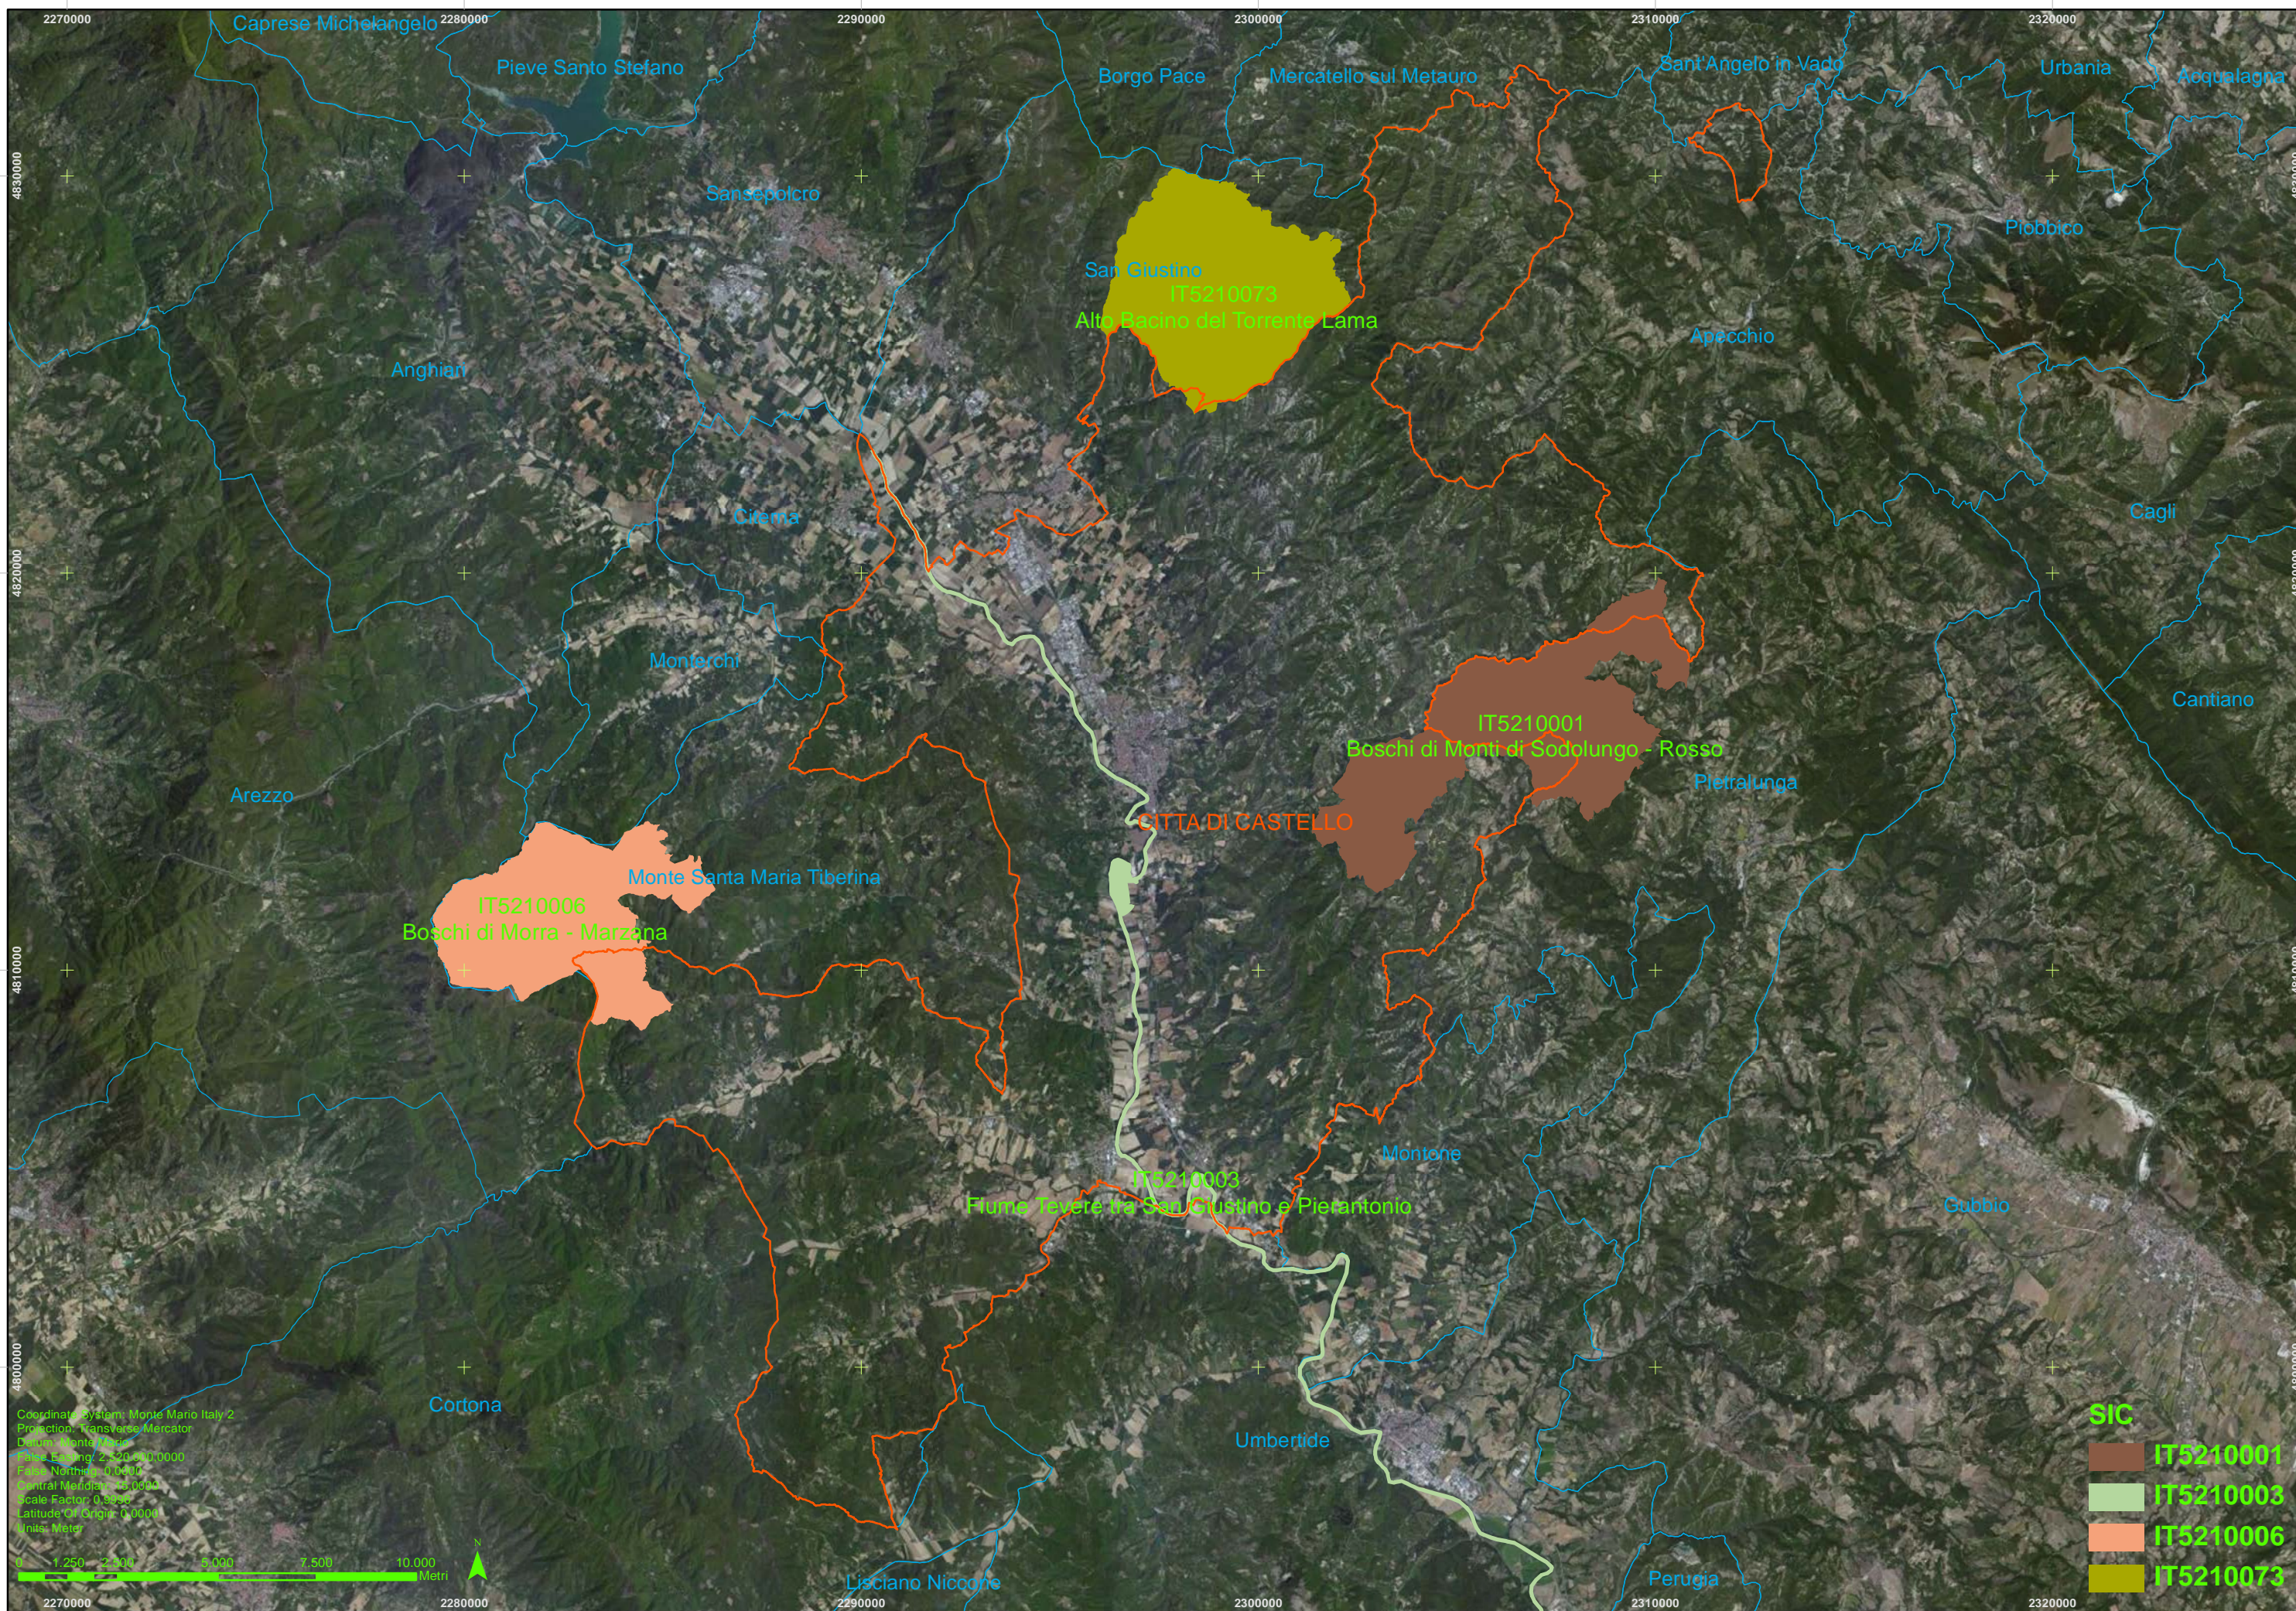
2270000
2280000
2290000
2300000
2310000
2320000

Caprese Michelangelo
Pieve Santo Stefano
Borgo Pace
Mercatello sul Metauro
Sant'Angelo in Vado
Urbania
Acqualagna
4830000
Sansepolcro
Piobbico
San Giustino
IT5210073
Alto Bacino del Torrente Lama
Anghiari
Apecchio
Citerna
Cagli
4820000
Monterchi
Cantiano
IT5210001
Boschi di Monti di Sodolungo - Rosso
Arezzo
Pietralunga
CITTA DI CASTELLO
Monte Santa Maria Tiberina
IT5210006
Boschi di Monte - Marzana
4810000
Montone
IT5210003
Fiume Tevere tra San Giustino e Pierantonio
Gubbio
4800000
Cortona
Umbertide
Coordinate System: Monte Mario Italy 2
Projection: Transverse Mercator
Datum: Monte Mario
False Easting: 2.520.000,0000
False Northing: 0,0000
Central Meridian: 15,0000
Scale Factor: 0,9996
Latitude Of Origin: 0,0000
Units: Meter
0 1.250 2.500 5.000 7.500 10.000
Metri
N
Lisciano Niccone
Perugia
SIC
IT5210001
IT5210003
IT5210006
IT5210073
2270000
2280000
2290000
2300000
2310000
2320000